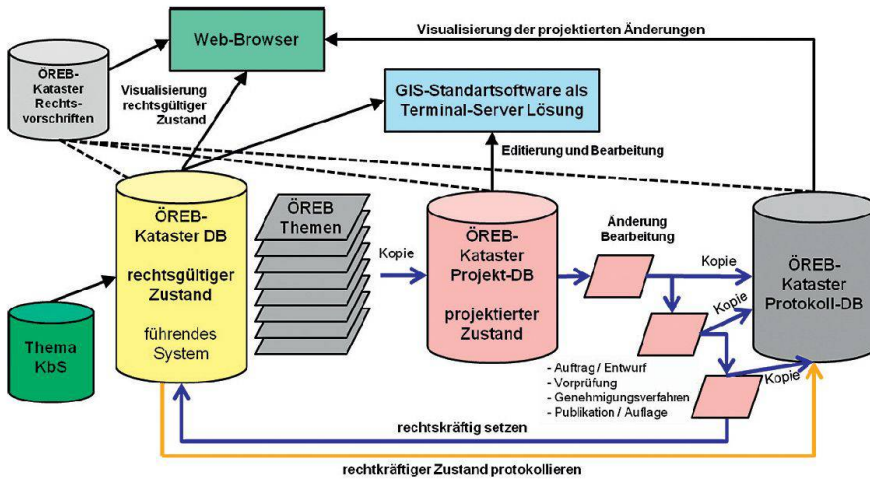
Visualisierung der projektierten Änderungen

Web-Browser

ÖREB-Kataster Rechtsvorschriften

Visualisierung rechtsgültiger Zustand

GIS-Standartsoftware als Terminal-Server Lösung

Editierung und Bearbeitung

ÖREB-Kataster DB

rechtsgültiger Zustand

führendes System

ÖREB Themen

Kopie

ÖREB-Kataster Projekt-DB

projektierter Zustand

Änderung Bearbeitung

Kopie

Kopie

Kopie

ÖREB-Kataster Protokoll-DB

Thema KbS

- Auftrag / Entwurf
- Vorprüfung
- Genehmigungsverfahren
- Publikation / Auflage

rechtskräftig setzen

rechtkräftiger Zustand protokollieren